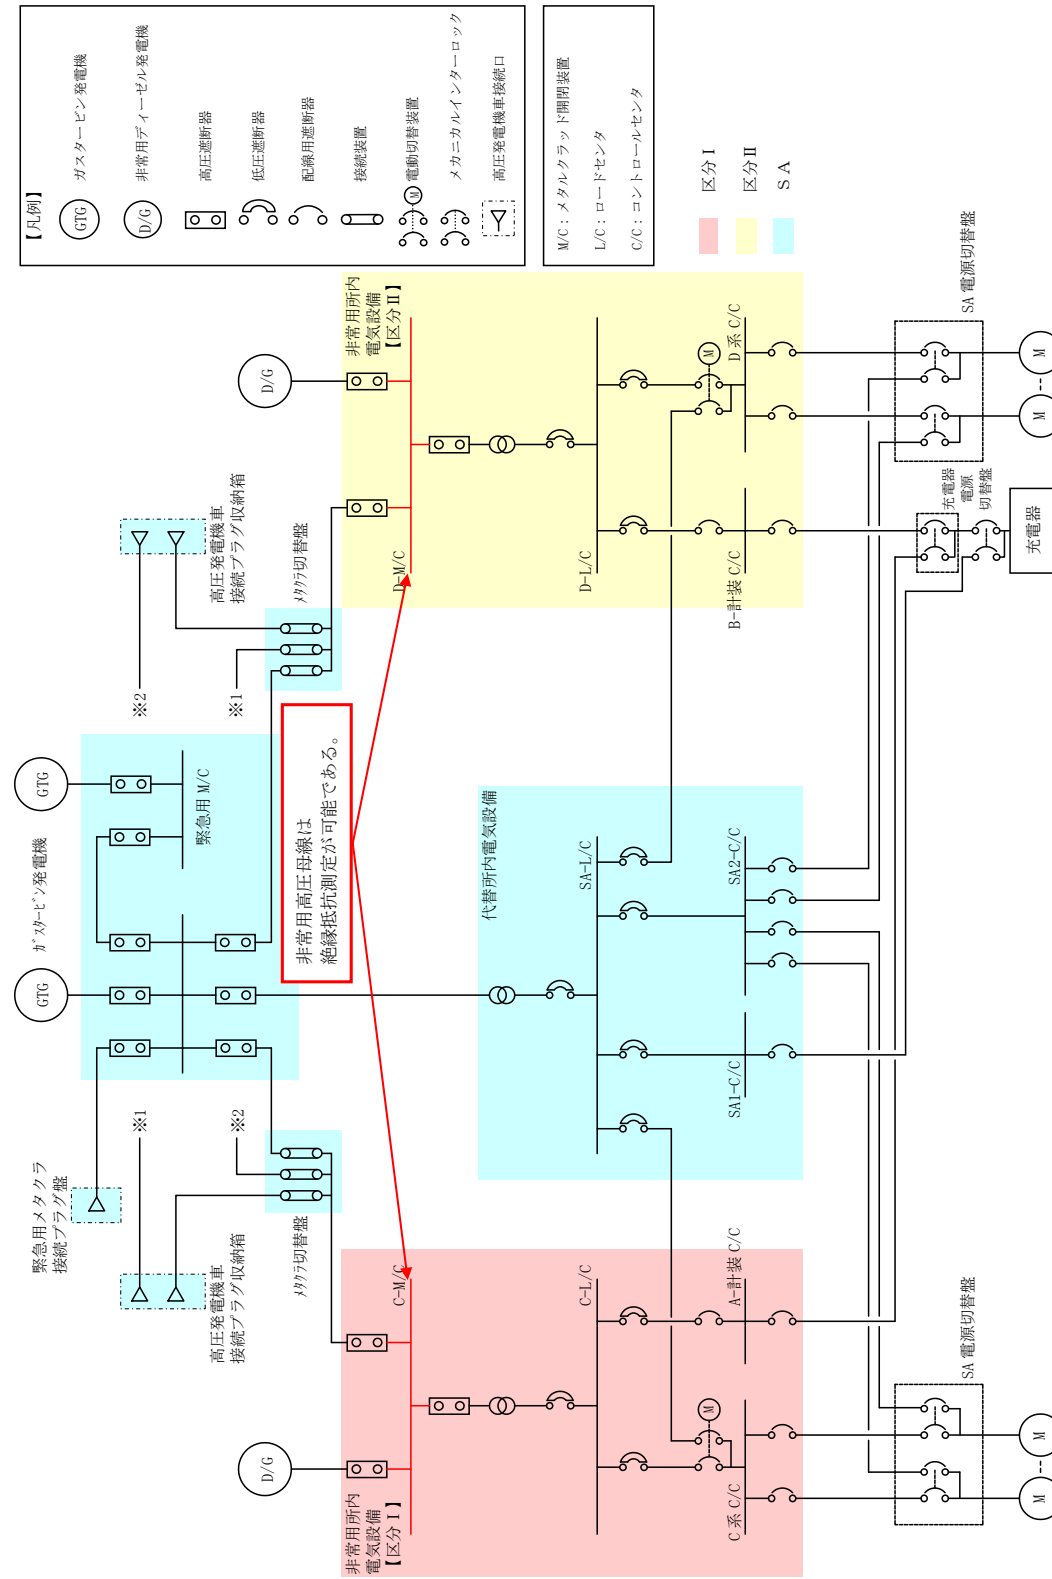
【凡例】
GTG ガスタービン発電機
D/G 非常用ディーゼル発電機
高圧遮断器
低圧遮断器
配線用遮断器
接続装置
M 電動切替装置
メカニカルインターロック
高圧発電機車接続口

M/C：メタルクラッド開閉装置
L/C：ロードセンタ
C/C：コントロールセンタ

区分Ⅰ
区分Ⅱ
SA

SA 電源切替盤
M
M
充電器電源切替盤
充電器
D/G
非常用所内電気設備【区分Ⅱ】
D-M/C
D-L/C
M
D系 C/C
B-計装 C/C
高圧発電機車接続プラグ収納箱
メタクラ切替盤
※2
※1
GTG
GTG
ガスタービン発電機
緊急用 M/C
非常用高圧母線は絶縁抵抗測定が可能である。
代替所内電気設備
SA-L/C
SA2-C/C
SA1-C/C
※1
※2
緊急用メタクラ接続プラグ盤
高圧発電機車接続プラグ収納箱
メタクラ切替盤
C-M/C
C-L/C
A-計装 C/C
M
D/G
非常用所内電気設備【区分Ⅰ】
C系 C/C
SA 電源切替盤
M
M